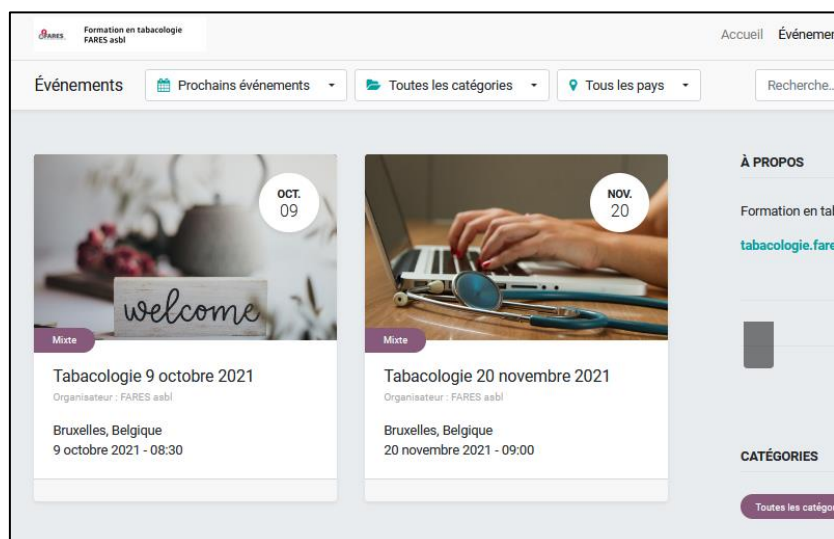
FARES Formation en tabacologie FARES asbl

Accueil Événemen

Événements Prochains événements Toutes les catégories Tous les pays Recherche...

OCT. 09

welcome

Mixte

Tabacologie 9 octobre 2021

Organisateur : FARES asbl

Bruxelles, Belgique
9 octobre 2021 - 08:30

NOV. 20

Mixte

Tabacologie 20 novembre 2021

Organisateur : FARES asbl

Bruxelles, Belgique
20 novembre 2021 - 09:00

À PROPOS

Formation en tal

tabacologie.fare

CATÉGORIES

Toutes les catégor